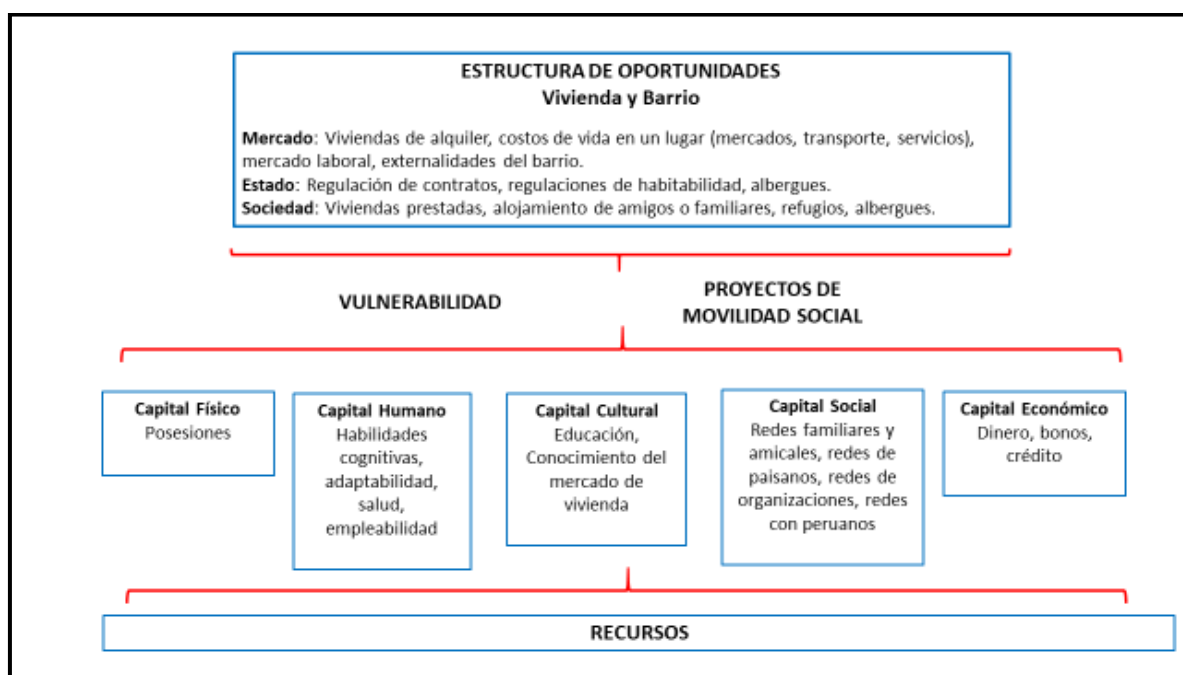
ESTRUCTURA DE OPORTUNIDADES
Vivienda y Barrio

Mercado: Viviendas de alquiler, costos de vida en un lugar (mercados, transporte, servicios), mercado laboral, externalidades del barrio.
Estado: Regulación de contratos, regulaciones de habitabilidad, albergues.
Sociedad: Viviendas prestadas, alojamiento de amigos o familiares, refugios, albergues.

VULNERABILIDAD

PROYECTOS DE MOVILIDAD SOCIAL

Capital Físico
Posesiones

Capital Humano
Habilidades cognitivas, adaptabilidad, salud, empleabilidad

Capital Cultural
Educación, Conocimiento del mercado de vivienda

Capital Social
Redes familiares y amicales, redes de paisanos, redes de organizaciones, redes con peruanos

Capital Económico
Dinero, bonos, crédito

RECURSOS